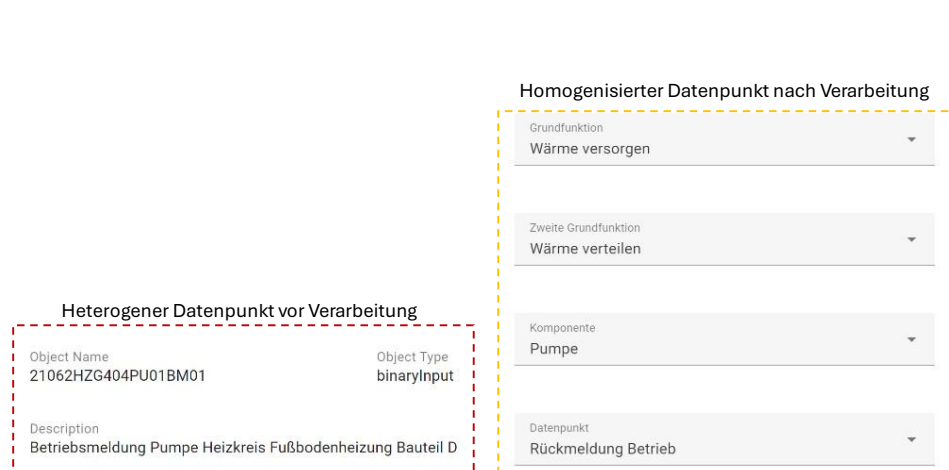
Homogenisierter Datenpunkt nach Verarbeitung

Grundfunktion
Wärme versorgen

Zweite Grundfunktion
Wärme verteilen

Komponente
Pumpe

Datenpunkt
Rückmeldung Betrieb

Heterogener Datenpunkt vor Verarbeitung

Object Name
21062HZG404PU01BM01

Object Type
binaryInput

Description
Betriebsmeldung Pumpe Heizkreis Fußbodenheizung Bauteil D